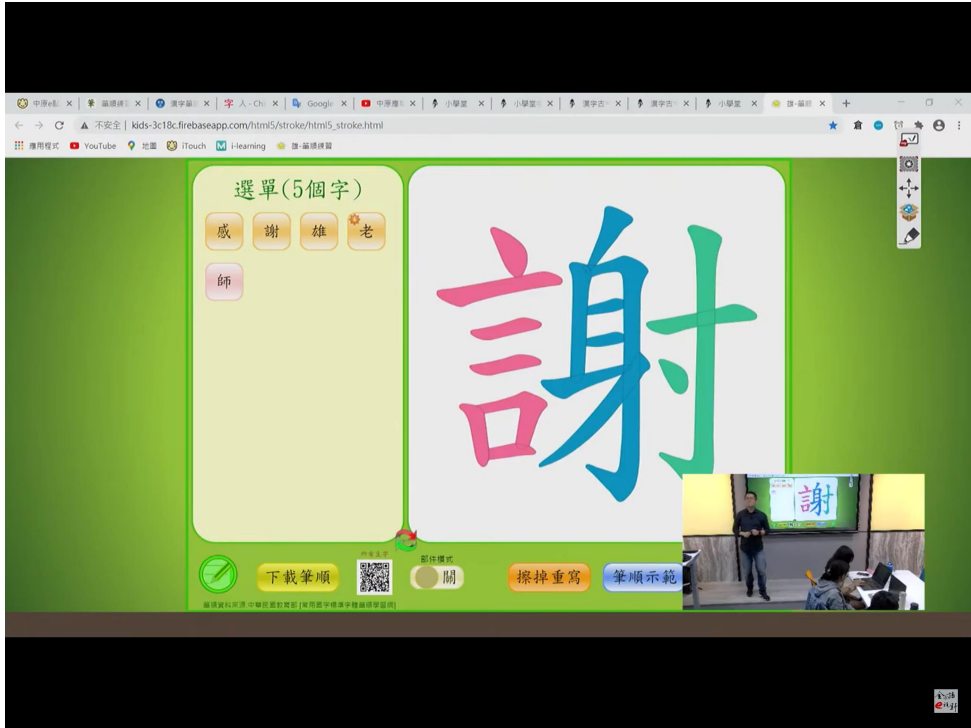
中原e點 ×
筆順練 ×
漢字筆 ×
字 入 - Chi ×
Google ×
中原e點 ×
小學堂 ×
小學堂 ×
漢字古 ×
漢字古 ×
小學堂 ×
謝-筆順 ×
+

不安全 | kids-3c18c.firebaseapp.com/html5/stroke/html5_stroke.html

應用程式 YouTube 地圖 iTouch i-learning 謝-筆順練習

選單(5個字)

感 謝 雄 老

師

謝

下載筆順

部件模式

關

擦掉重寫

筆順示範

筆順資料來源:中華民國教育部 [常用國字標準字體筆順學習網]

謝

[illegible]